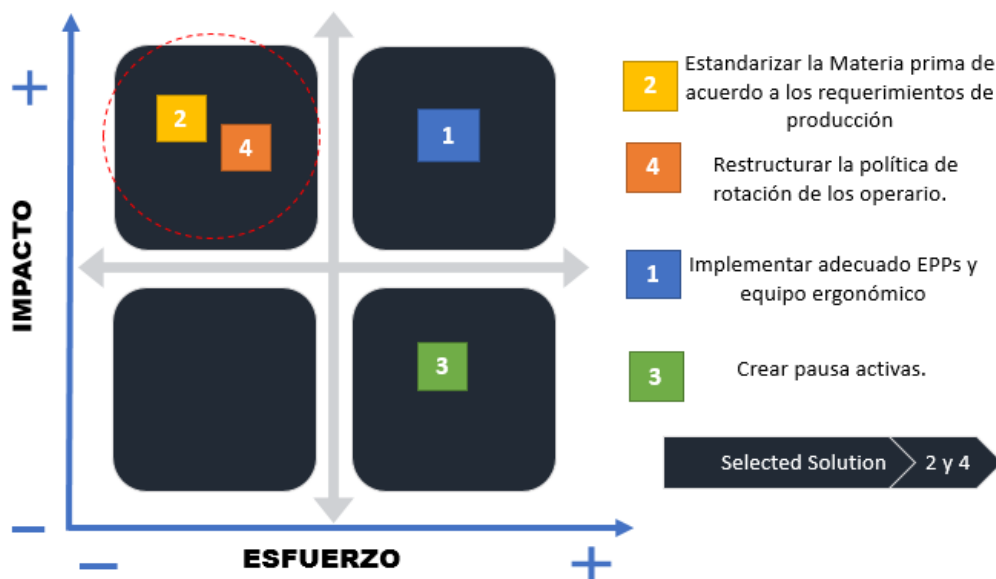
+

IMPACTO

–

2

4

1

3

–

ESFUERZO

+

2 Estandarizar la Materia prima de acuerdo a los requerimientos de producción

4 Restructurar la política de rotación de los operario.

1 Implementar adecuado EPPs y equipo ergonómico

3 Crear pausa activas.

Selected Solution 2 y 4